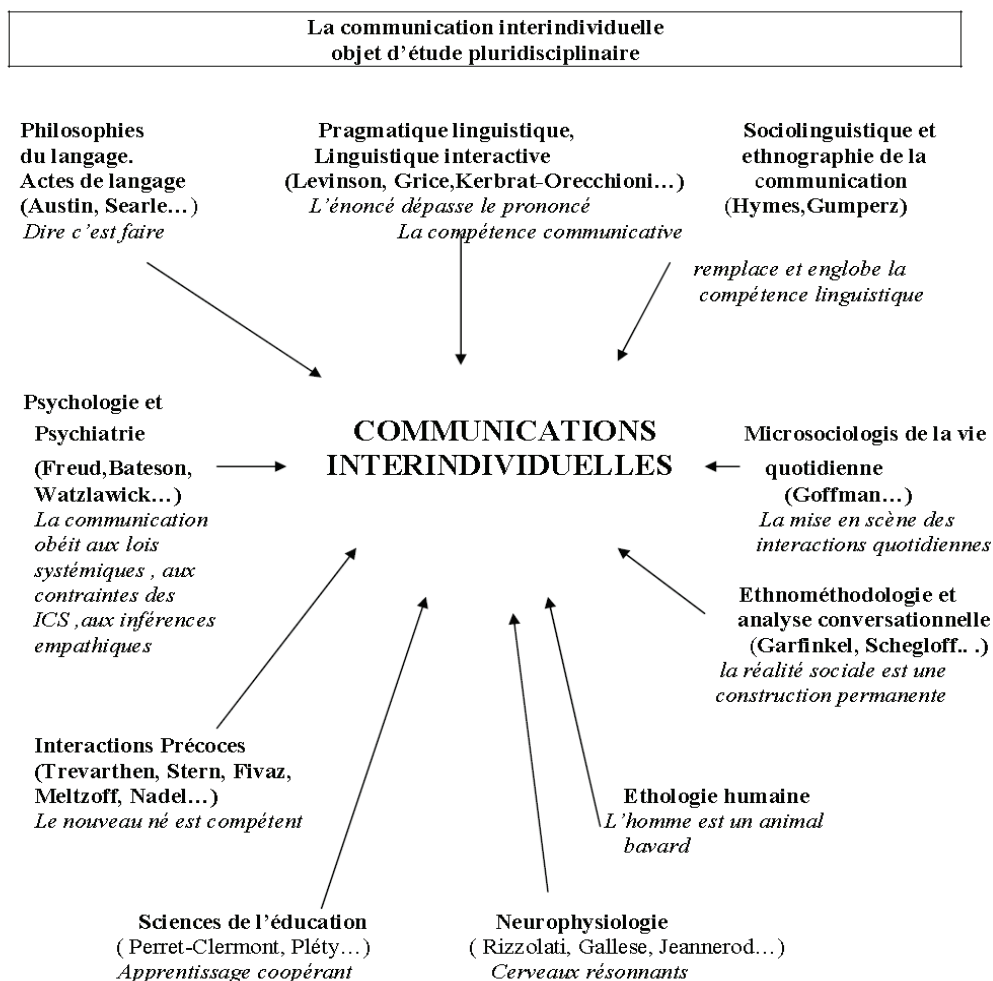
La communication interindividuelle
objet d'étude pluridisciplinaire

Philosophies du langage. Actes de langage (Austin, Searle…)
Dire c'est faire

Pragmatique linguistique, Linguistique interactive (Levinson, Grice,Kerbrat-Orecchioni…)
L'énoncé dépasse le prononcé

Sociolinguistique et ethnographie de la communication (Hymes,Gumperz)

La compétence communicative
remplace et englobe la compétence linguistique

Psychologie et Psychiatrie (Freud,Bateson, Watzlawick…)
La communication obéit aux lois systémiques , aux contraintes des ICS ,aux inférences empathiques

COMMUNICATIONS INTERINDIVIDUELLES

Microsociologis de la vie quotidienne (Goffman…)
La mise en scène des interactions quotidiennes

Ethnométhodologie et analyse conversationnelle (Garfinkel, Schegloff.. .)
la réalité sociale est une construction permanente

Interactions Précoces (Trevarthen, Stern, Fivaz, Meltzoff, Nadel…)
Le nouveau né est compétent

Ethologie humaine
L'homme est un animal bavard

Sciences de l'éducation
( Perret-Clermont, Pléty…)
Apprentissage coopérant

Neurophysiologie
( Rizzolati, Gallese, Jeannerod…)
Cerveaux résonnants